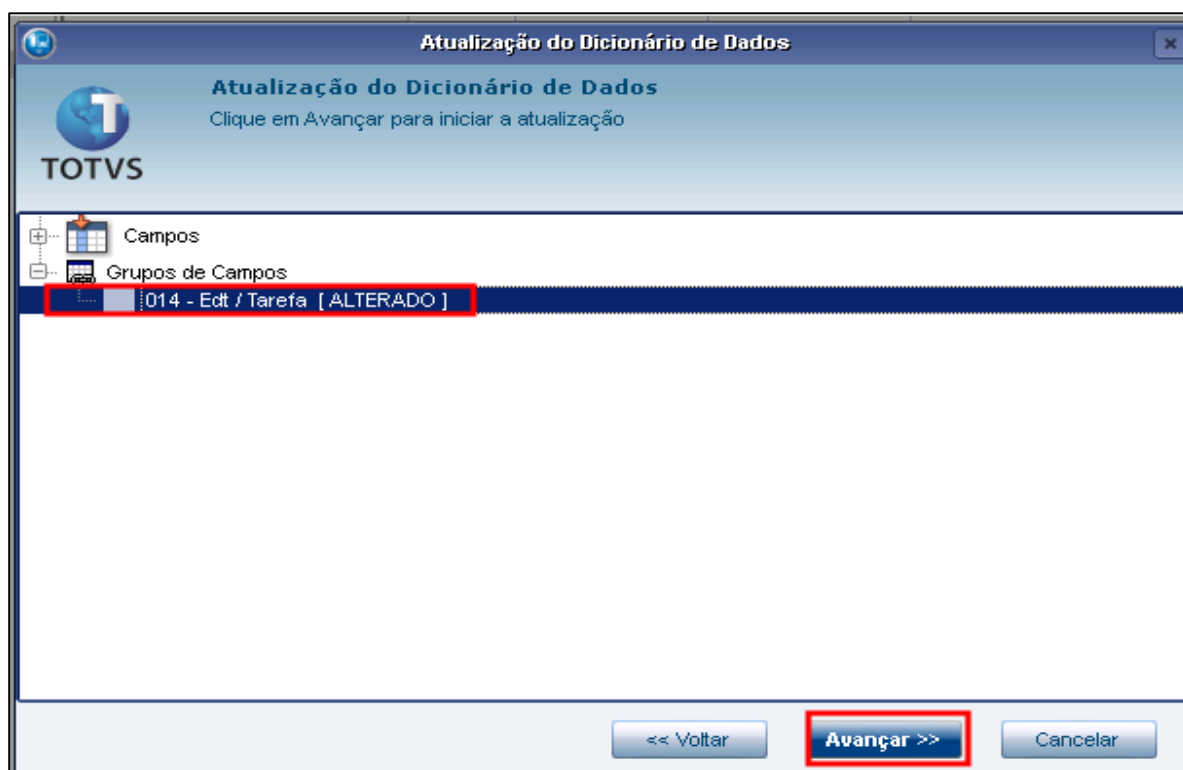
Atualização do Dicionário de Dados

×

TOTVS

Atualização do Dicionário de Dados
Clique em Avançar para iniciar a atualização

Campos
Grupos de Campos
014 - Edt / Tarefa [ ALTERADO ]

<< Voltar
Avançar >>
Cancelar